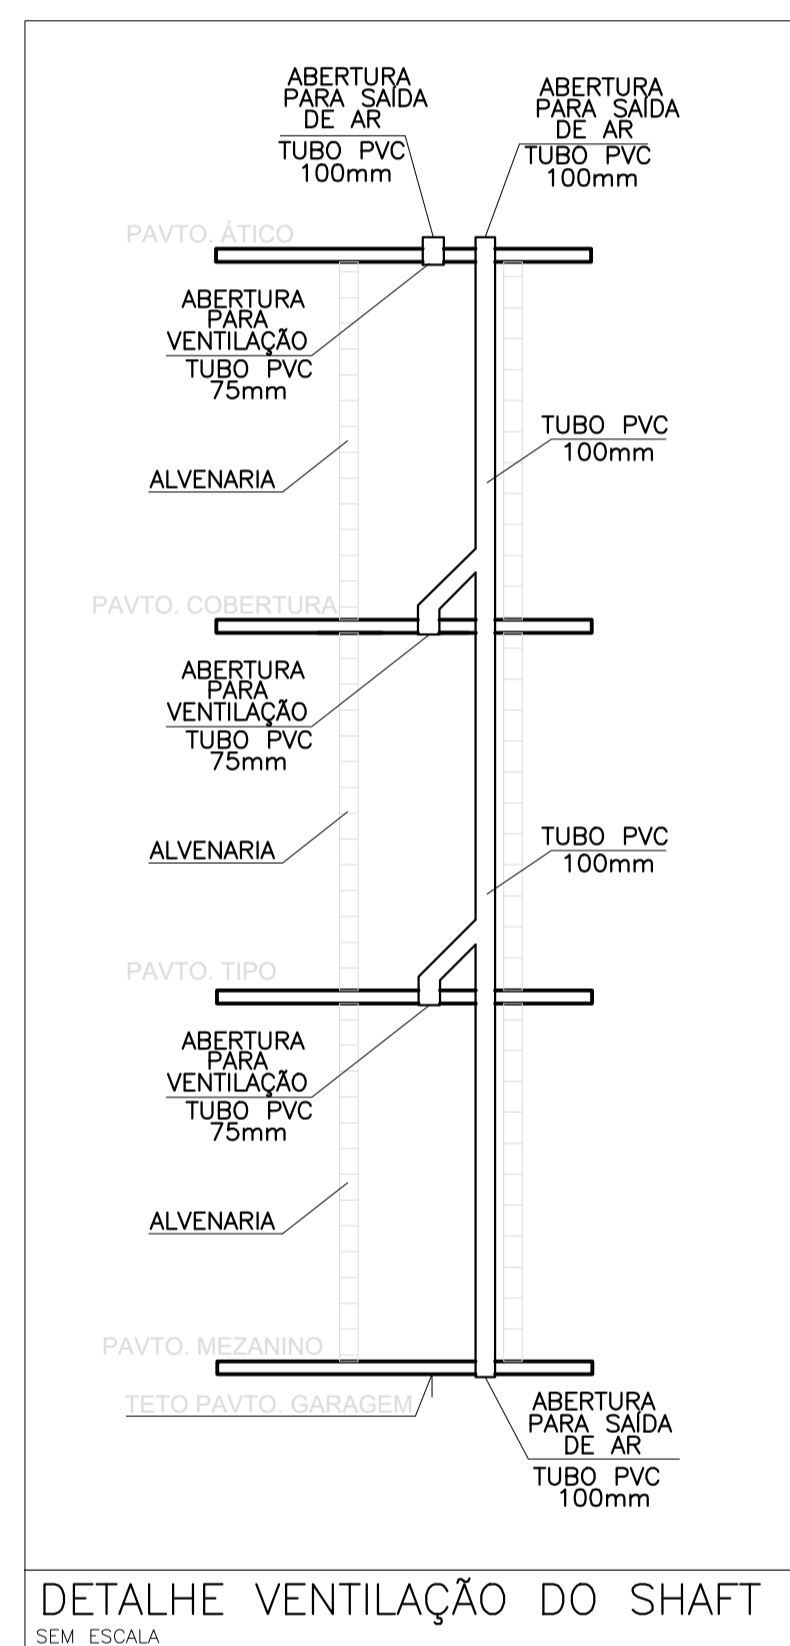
ABERTURA PARA SAÍDA DE AR
TUBO PVC 100mm

ABERTURA PARA SAÍDA DE AR
TUBO PVC 100mm

PAVTO. ÁTICO

ABERTURA PARA VENTILAÇÃO
TUBO PVC 75mm

TUBO PVC 100mm

ALVENARIA

PAVTO. COBERTURA

ABERTURA PARA VENTILAÇÃO
TUBO PVC 75mm

ALVENARIA

TUBO PVC 100mm

PAVTO. TIPO

ABERTURA PARA VENTILAÇÃO
TUBO PVC 75mm

ALVENARIA

PAVTO. MEZANINO

TETO PAVTO. GARAGEM

ABERTURA PARA SAÍDA DE AR
TUBO PVC 100mm

DETALHE VENTILAÇÃO DO SHAFT
SEM ESCALA